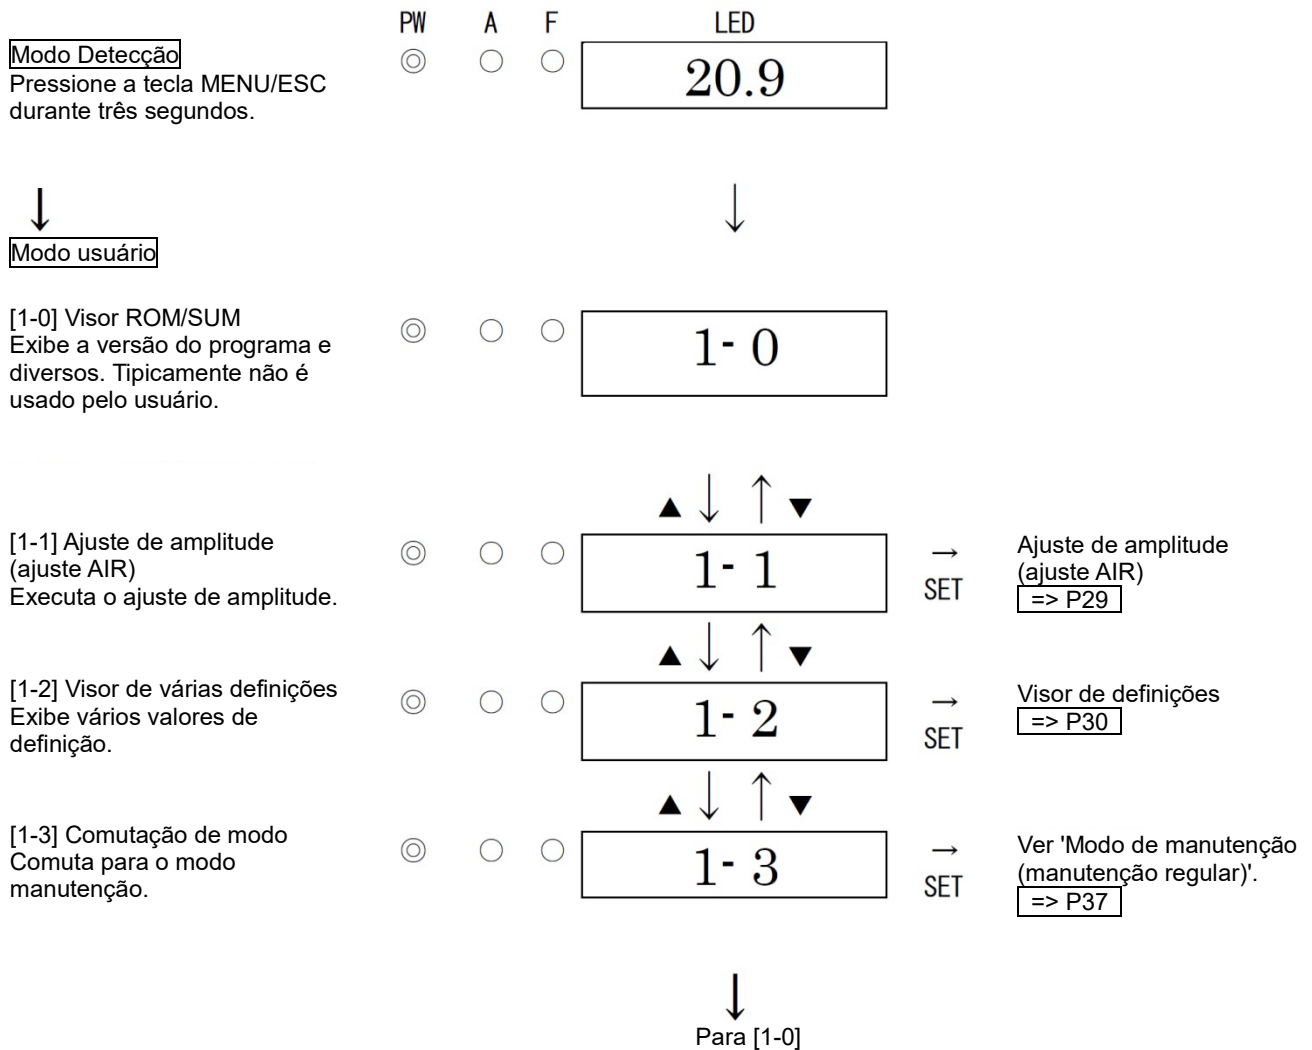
PW A F LED

Modo Detecção
Pressione a tecla MENU/ESC durante três segundos.

20.9

Modo usuário

[1-0] Visor ROM/SUM
Exibe a versão do programa e diversos. Tipicamente não é usado pelo usuário.

1- 0

▲ ▼

[1-1] Ajuste de amplitude (ajuste AIR)
Executa o ajuste de amplitude.

1- 1

SET

Ajuste de amplitude (ajuste AIR)
=> P29

▲ ▼

[1-2] Visor de várias definições
Exibe vários valores de definição.

1- 2

SET

Visor de definições
=> P30

▲ ▼

[1-3] Comutação de modo
Comuta para o modo manutenção.

1- 3

SET

Ver 'Modo de manutenção (manutenção regular)'.
=> P37

Para [1-0]